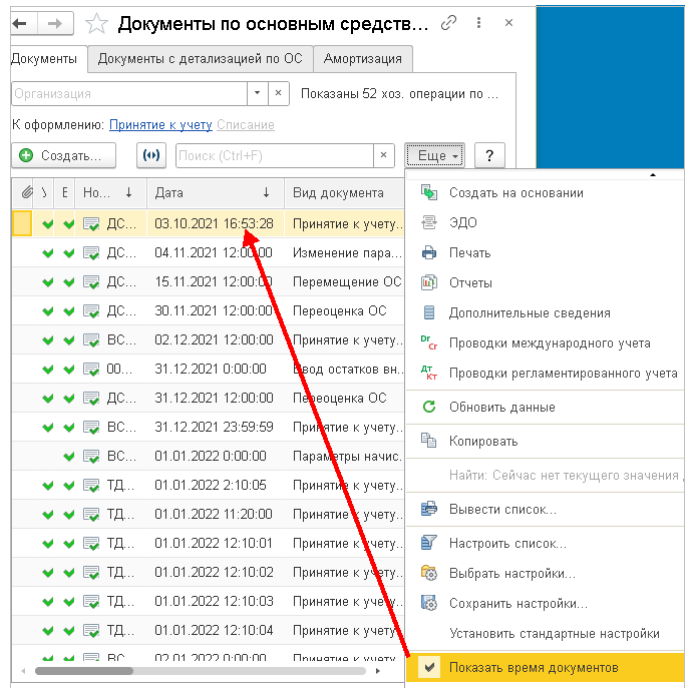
Документы по основным средств...

Документы | Документы с детализацией по ОС | Амортизация

Организация

Показаны 52 хоз. операции по ...

К оформлению: Принятие к учету Списание

Создать...

Поиск (Ctrl+F)

Еще

?

| Е | Но... | Дата | Вид документа |
|---|---|---|---|
| | ДС... | 03.10.2021 16:53:28 | Принятие к учету... |
| | ДС... | 04.11.2021 12:00:00 | Изменение пара... |
| | ДС... | 15.11.2021 12:00:00 | Перемещение ОС |
| | ДС... | 30.11.2021 12:00:00 | Переоценка ОС |
| | ВС... | 02.12.2021 12:00:00 | Принятие к учету... |
| | 00... | 31.12.2021 0:00:00 | Ввод остатков вн... |
| | ДС... | 31.12.2021 12:00:00 | Переоценка ОС |
| | ВС... | 31.12.2021 23:59:59 | Принятие к учету... |
| | ВС... | 01.01.2022 0:00:00 | Параметры начис... |
| | ТД... | 01.01.2022 2:10:05 | Принятие к учету... |
| | ТД... | 01.01.2022 11:20:00 | Принятие к учету... |
| | ТД... | 01.01.2022 12:10:01 | Принятие к учету... |
| | ТД... | 01.01.2022 12:10:02 | Принятие к учету... |
| | ТД... | 01.01.2022 12:10:03 | Принятие к учету... |
| | ТД... | 01.01.2022 12:10:04 | Принятие к учету |
| | ВС... | 02.01.2022 0:00:00 | Принятие к учету... |

Создать на основании
ЭДО
Печать
Отчеты
Дополнительные сведения
Проводки международного учета
Проводки регламентированного учета
Обновить данные
Копировать
Найти: Сейчас нет текущего значения д
Вывести список...
Настроить список...
Выбрать настройки...
Сохранить настройки...
Установить стандартные настройки
Показать время документов